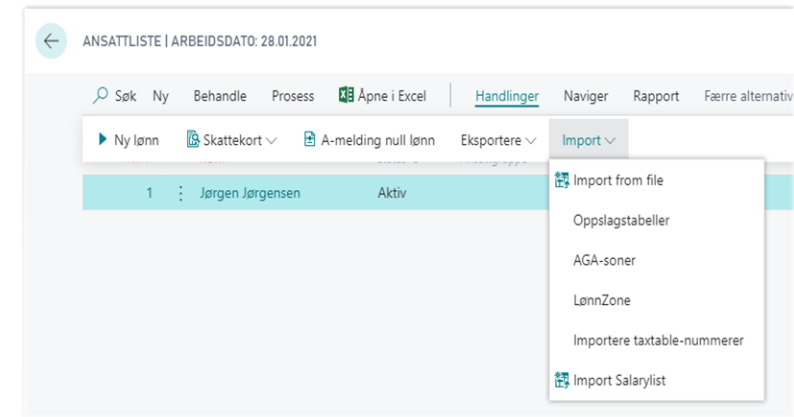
ANSATTLISTE | ARBEIDSDATO: 28.01.2021

Søk Ny Behandle Prosess Åpne i Excel Handlinger Naviger Rapport Færre alternativ

Ny lønn Skattekort A-melding null lønn Eksportere Import

1 Jørgen Jørgensen Aktiv

Import from file
Oppslagstabeller
AGA-soner
LønnZone
Importere taxtable-nummerer
Import Salarylist